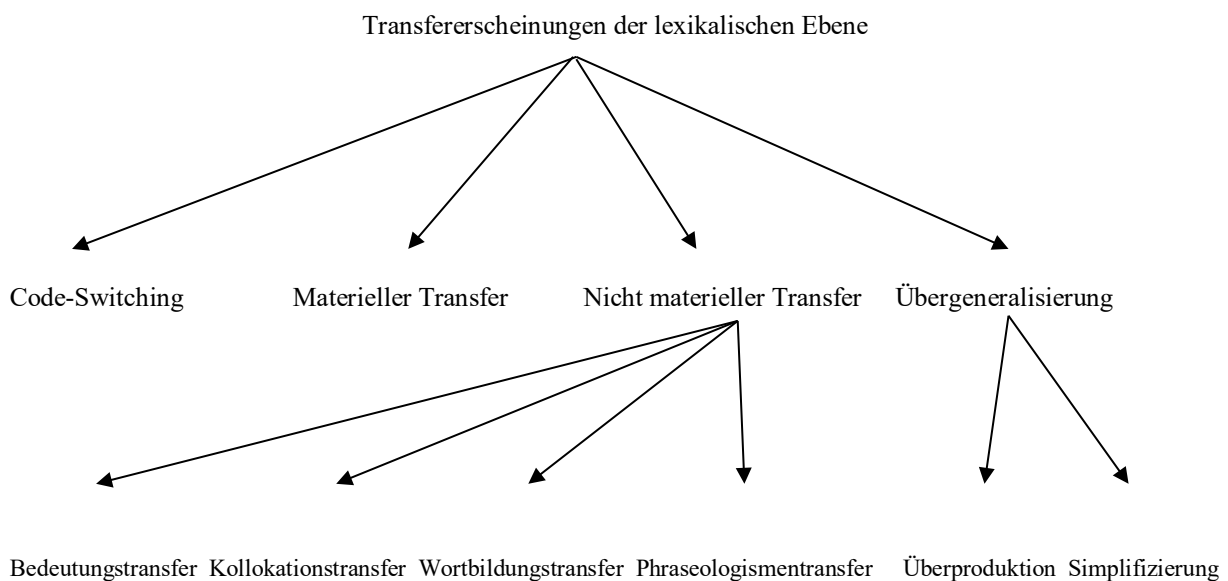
Transfererscheinungen der lexikalischen Ebene

Code-Switching

Materieller Transfer

Nicht materieller Transfer

Übergeneralisierung

Bedeutungstransfer

Kollokationstransfer

Wortbildungstransfer

Phraseologismentransfer

Überproduktion

Simplifizierung